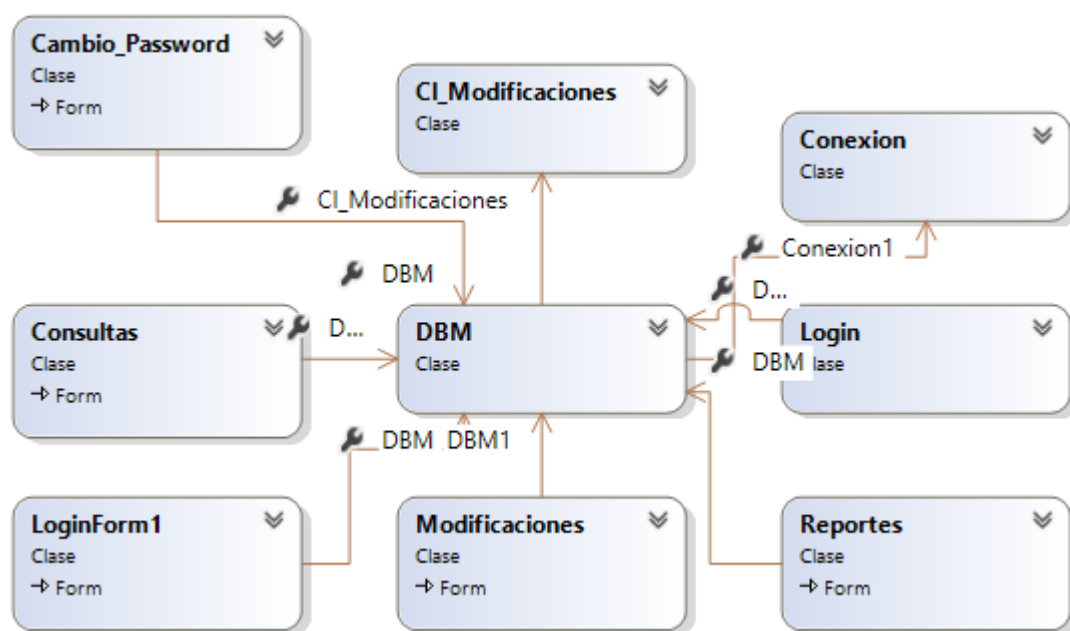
Cambio_Password
Clase
→ Form

Cl_Modificaciones
Clase

Conexion
Clase

Cl_Modificaciones

Conexion1

DBM

D...

Consultas
Clase
→ Form

D...

DBM
Clase

Login
lase

DBM

DBM DBM1

LoginForm1
Clase
→ Form

Modificaciones
Clase
→ Form

Reportes
Clase
→ Form